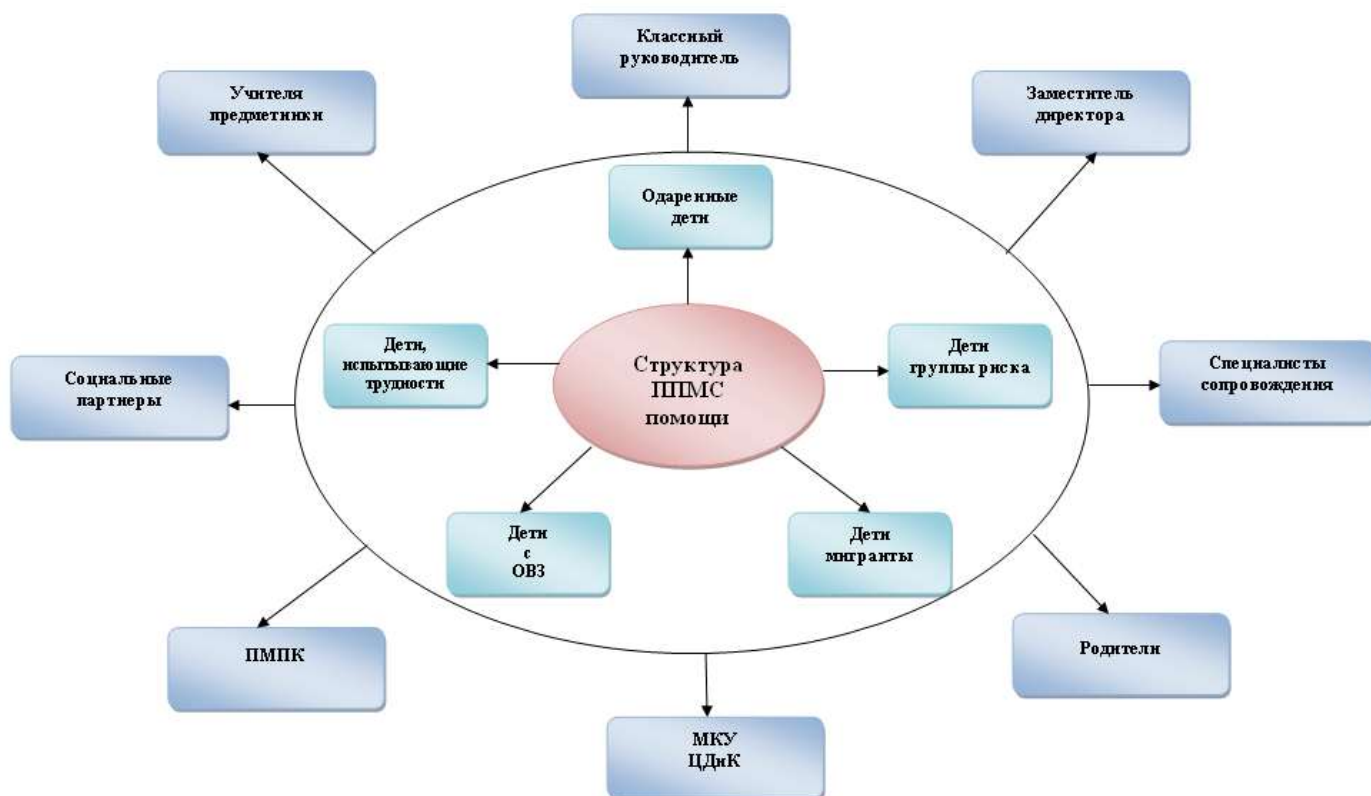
Классный руководитель

Учителя предметники

Заместитель директора

Одаренные дети

Дети, испытывающие трудности

Структура ППМС помощи

Дети группы риска

Социальные партнеры

Специалисты сопровождения

Дети с ОВЗ

Дети мигранты

ПМПК

Родители

МКУ ЦДиК